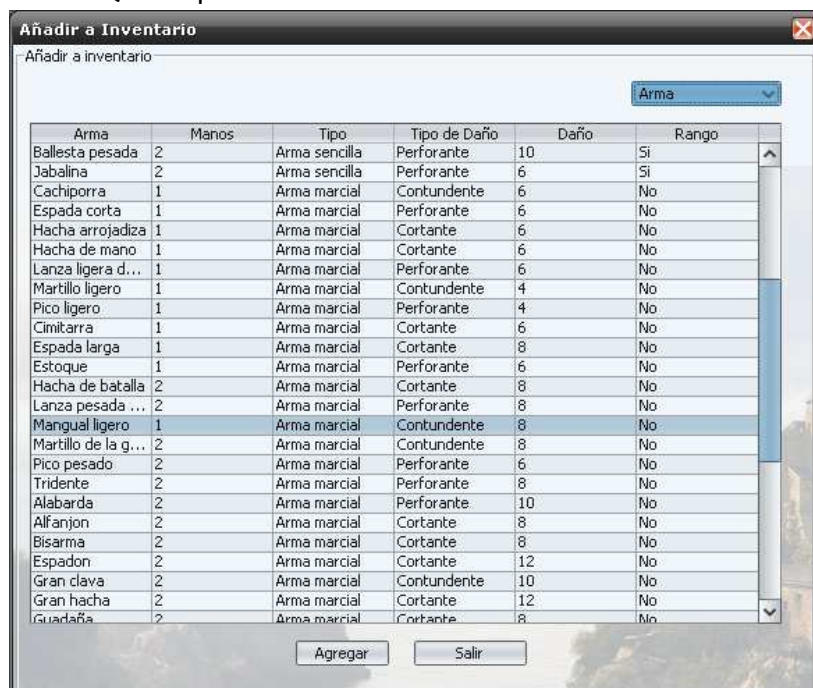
Añadir a Inventario

Añadir a inventario

Arma

| Arma | Manos | Tipo | Tipo de Daño | Daño | Rango |
|---|---|---|---|---|---|
| Ballesta pesada | 2 | Arma sencilla | Perforante | 10 | Si |
| Jabalina | 2 | Arma sencilla | Perforante | 6 | Si |
| Cachiporra | 1 | Arma marcial | Contundente | 6 | No |
| Espada corta | 1 | Arma marcial | Perforante | 6 | No |
| Hacha arrojadiza | 1 | Arma marcial | Cortante | 6 | No |
| Hacha de mano | 1 | Arma marcial | Cortante | 6 | No |
| Lanza ligera d... | 1 | Arma marcial | Perforante | 6 | No |
| Martillo ligero | 1 | Arma marcial | Contundente | 4 | No |
| Pico ligero | 1 | Arma marcial | Perforante | 4 | No |
| Cimitarra | 1 | Arma marcial | Cortante | 6 | No |
| Espada larga | 1 | Arma marcial | Cortante | 8 | No |
| Estoque | 1 | Arma marcial | Perforante | 6 | No |
| Hacha de batalla | 2 | Arma marcial | Cortante | 8 | No |
| Lanza pesada ... | 2 | Arma marcial | Perforante | 8 | No |
| Mangual ligero | 1 | Arma marcial | Contundente | 8 | No |
| Martillo de la g... | 2 | Arma marcial | Contundente | 8 | No |
| Pico pesado | 2 | Arma marcial | Perforante | 6 | No |
| Tridente | 2 | Arma marcial | Perforante | 8 | No |
| Alabarda | 2 | Arma marcial | Perforante | 10 | No |
| Alfanjon | 2 | Arma marcial | Cortante | 8 | No |
| Bisarma | 2 | Arma marcial | Cortante | 8 | No |
| Espadon | 2 | Arma marcial | Cortante | 12 | No |
| Gran clava | 2 | Arma marcial | Contundente | 10 | No |
| Gran hacha | 2 | Arma marcial | Cortante | 12 | No |
| Guadaña | 2 | Arma marcial | Cortante | 8 | No |

Agregar Salir